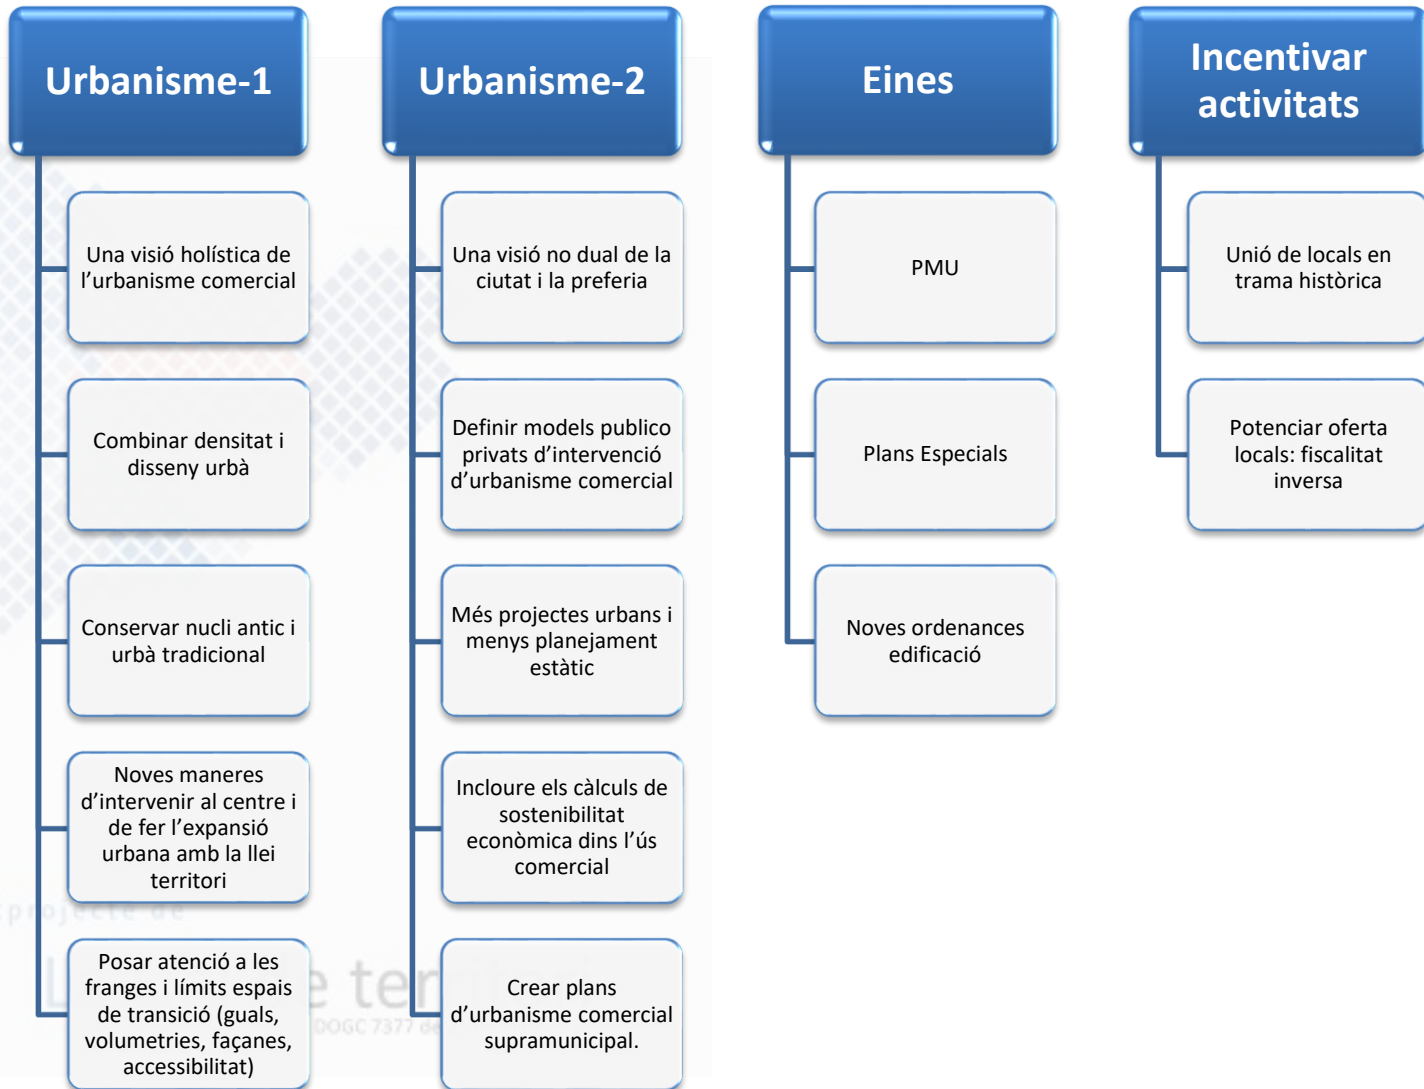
Urbanisme-1

Una visió holística de l'urbanisme comercial

Combinar densitat i disseny urbà

Conservar nucli antic i urbà tradicional

Noves maneres d'intervenir al centre i de fer l'expansió urbana amb la llei territori

Posar atenció a les franges i límits espais de transició (guals, volumetries, façanes, accessibilitat)

Urbanisme-2

Una visió no dual de la ciutat i la preferia

Definir models publico privats d'intervenció d'urbanisme comercial

Més projectes urbans i menys planejament estàtic

Incloure els càlculs de sostenibilitat econòmica dins l'ús comercial

Crear plans d'urbanisme comercial supramunicipal.

Eines

PMU

Plans Especials

Noves ordenances edificació

Incentivar activitats

Unió de locals en trama històrica

Potenciar oferta locals: fiscalitat inversa